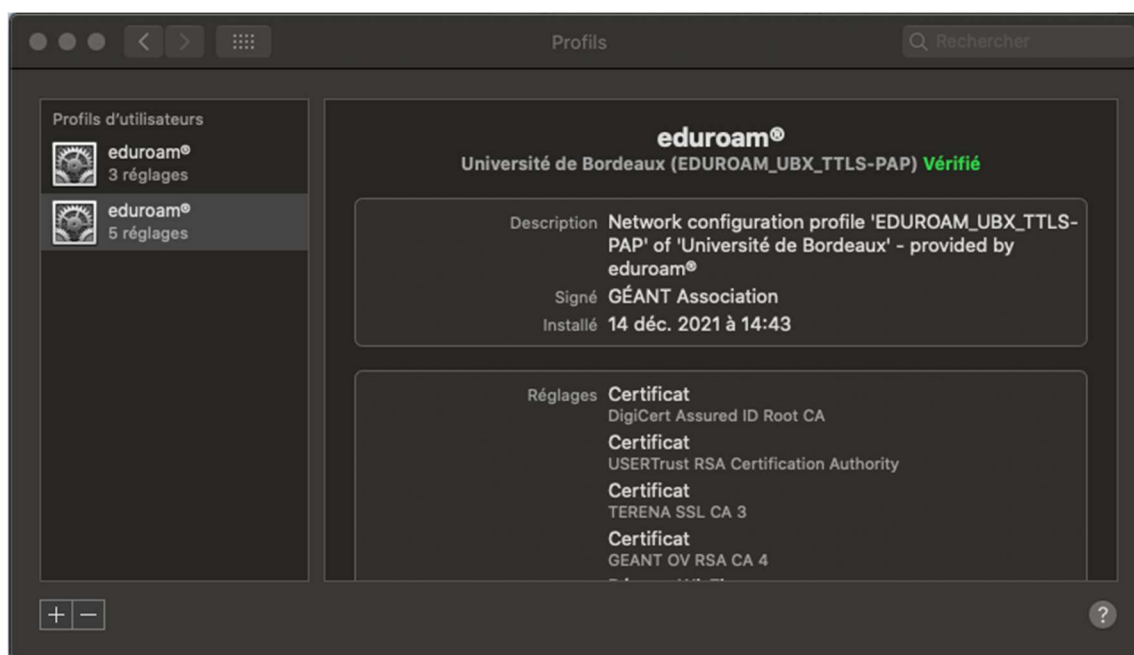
Profils

Rechercher

Profils d'utilisateurs

eduroam®
3 réglages

eduroam®
5 réglages

eduroam®

Université de Bordeaux (EDUROAM_UBX_TTLS-PAP) Vérifié

Description Network configuration profile 'EDUROAM_UBX_TTLS-PAP' of 'Université de Bordeaux' - provided by eduroam®

Signé GÉANT Association

Installé 14 déc. 2021 à 14:43

Réglages Certificat
DigiCert Assured ID Root CA
Certificat
USERTrust RSA Certification Authority
Certificat
TERENA SSL CA 3
Certificat
GEANT OV RSA CA 4
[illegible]

+ −

?